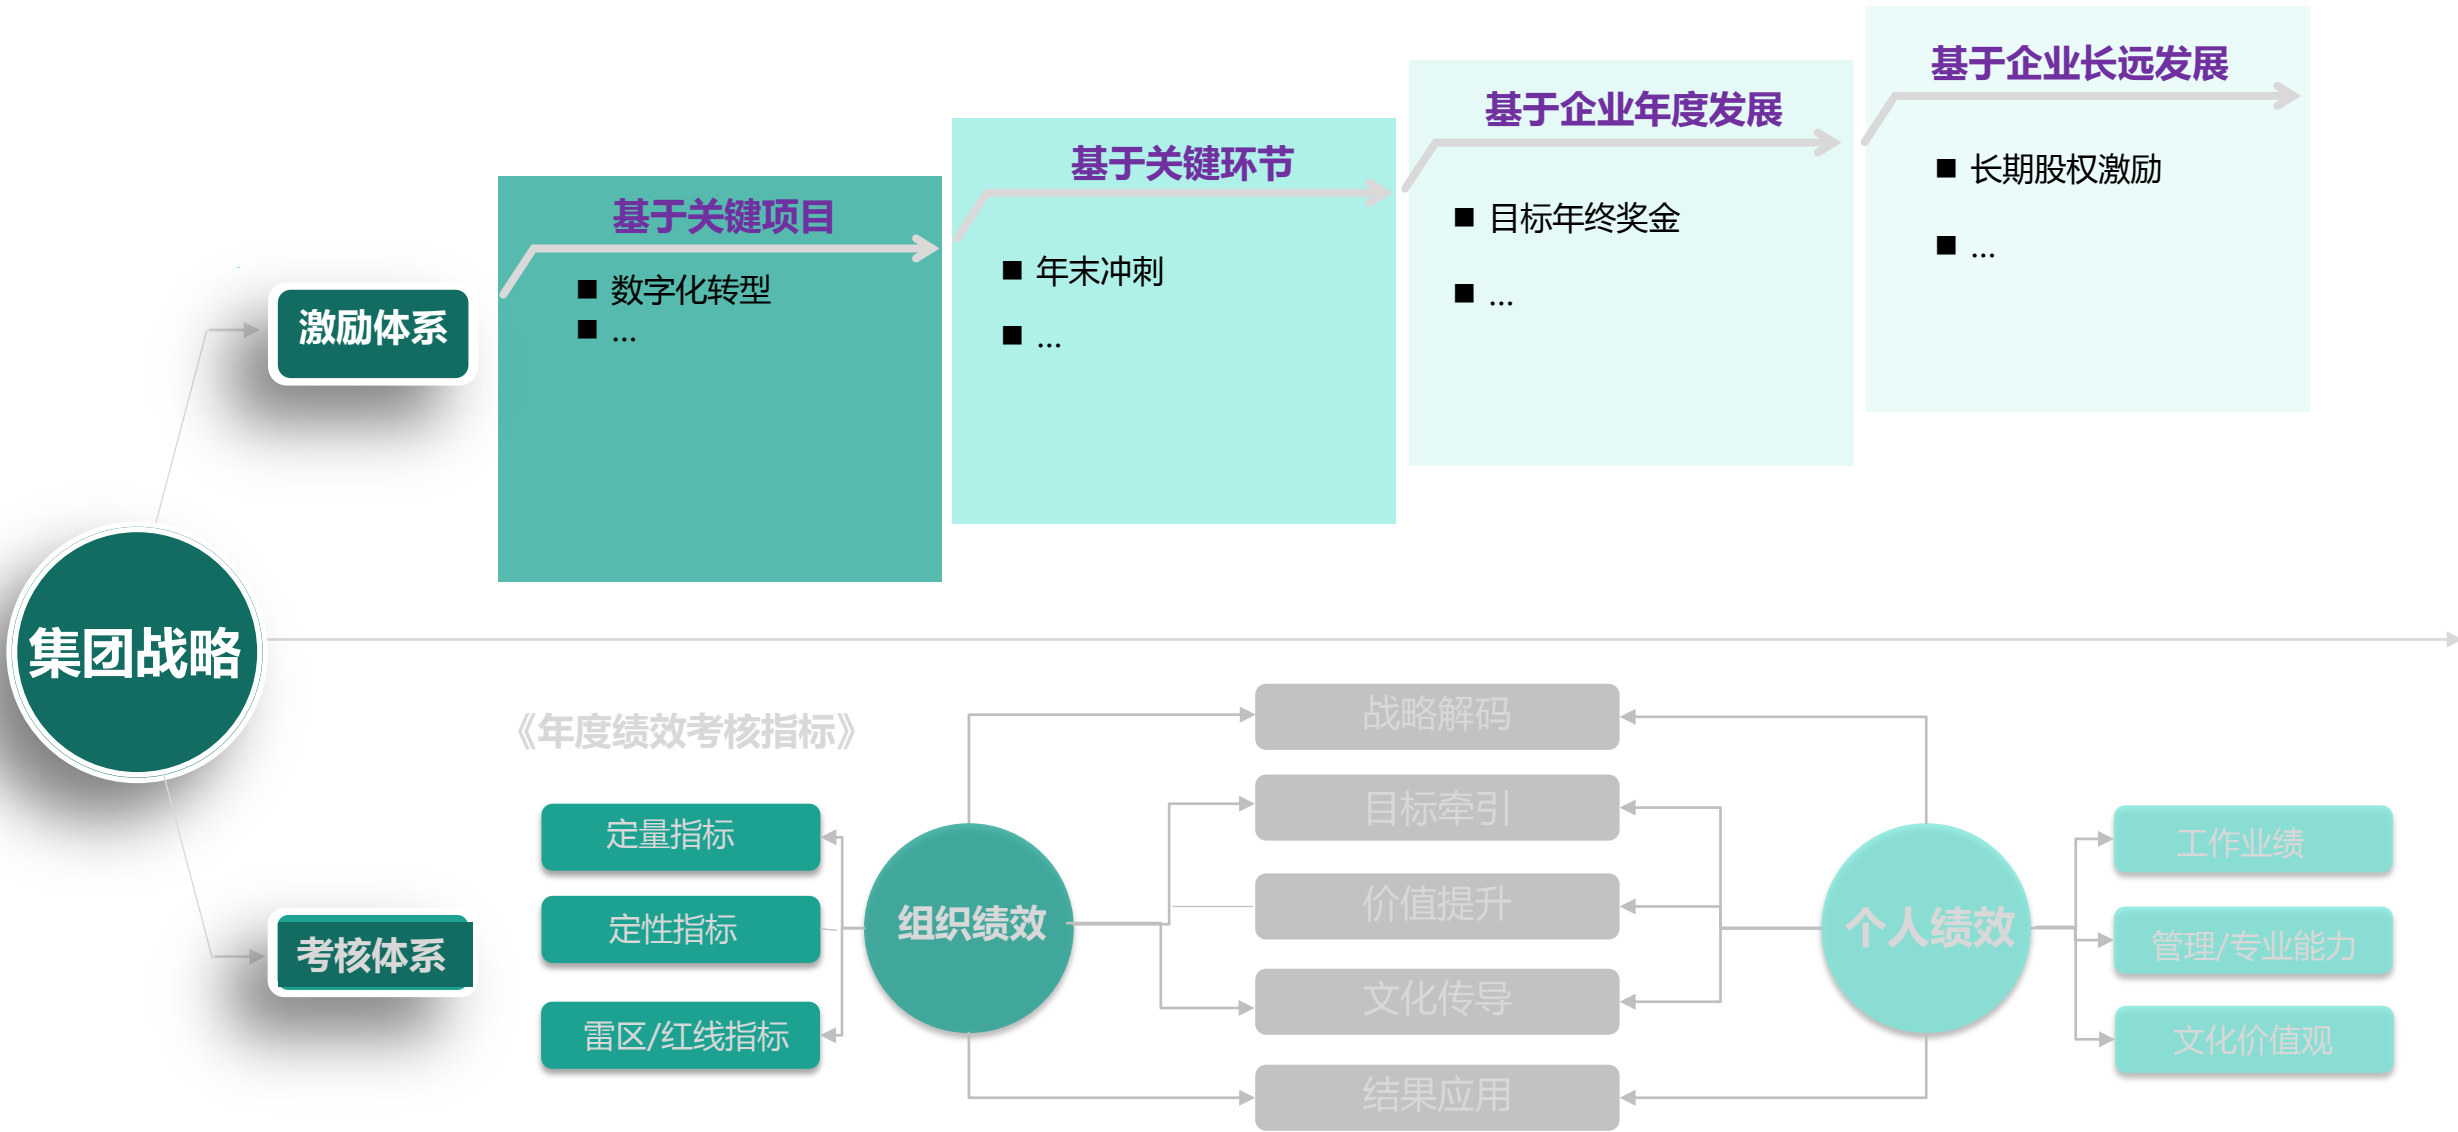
集团战略

激励体系

基于关键项目
■ 数字化转型
■ ...

基于关键环节
■ 年末冲刺
■ ...

基于企业年度发展
■ 目标年终奖金
■ ...

基于企业长远发展
■ 长期股权激励
■ ...

考核体系

《年度绩效考核指标》

定量指标
定性指标
雷区/红线指标

组织绩效

战略解码
目标牵引
价值提升
文化传导
结果应用

个人绩效

工作业绩
管理/专业能力
文化价值观